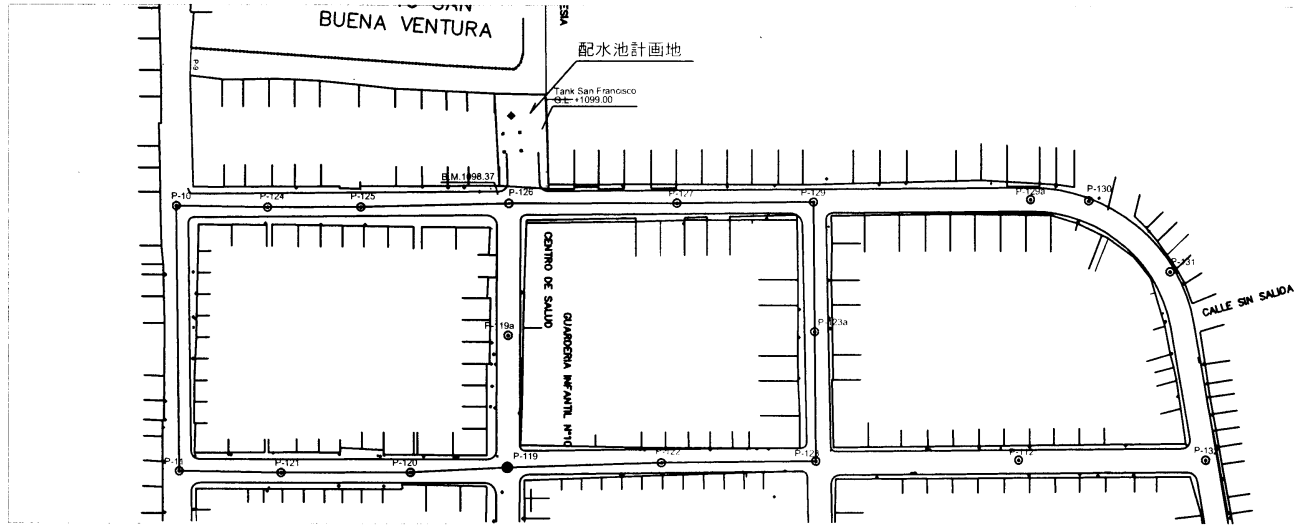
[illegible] SAN
BUENA VENTURA

ESIA

配水池計画地

Tank San Francisco
G.L. +1099.00

B.M.1098.37

P-10
P-124
P-125
P-126
P-127
P-129
P-129a
P-130
P-131

CALLE SIN SALIDA

CENTRO DE SALUD

GUARDERIA INFANTIL Nº10

P-119a
P-123a

P-10
P-121
P-120
P-119
P-122
P-123
P-112
P-13